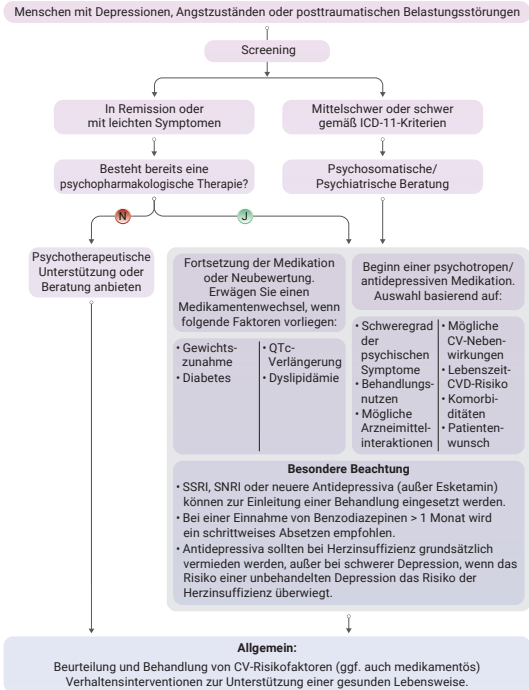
Menschen mit Depressionen, Angstzuständen oder posttraumatischen Belastungsstörungen

Screening

In Remission oder mit leichten Symptomen

Mittelschwer oder schwer gemäß ICD-11-Kriterien

Besteht bereits eine psychopharmakologische Therapie?

Psychosomatische/ Psychiatrische Beratung

N

J

Psychotherapeutische Unterstützung oder Beratung anbieten

Fortsetzung der Medikation oder Neubewertung. Erwägen Sie einen Medikamentenwechsel, wenn folgende Faktoren vorliegen:

• Gewichtszunahme
• Diabetes

• QTc-Verlängerung
• Dyslipidämie

Beginn einer psychotropen/ antidepressiven Medikation. Auswahl basierend auf:

• Schweregrad der psychischen Symptome
• Behandlungsnutzen
• Mögliche Arzneimittelinteraktionen

• Mögliche CV-Nebenwirkungen
• Lebenszeit-CVD-Risiko
• Komorbiditäten
• Patientenwunsch

Besondere Beachtung
• SSRI, SNRI oder neuere Antidepressiva (außer Esketamin) können zur Einleitung einer Behandlung eingesetzt werden.
• Bei einer Einnahme von Benzodiazepinen > 1 Monat wird ein schrittweises Absetzen empfohlen.
• Antidepressiva sollten bei Herzinsuffizienz grundsätzlich vermieden werden, außer bei schwerer Depression, wenn das Risiko einer unbehandelten Depression das Risiko der Herzinsuffizienz überwiegt.

Allgemein:
Beurteilung und Behandlung von CV-Risikofaktoren (ggf. auch medikamentös)
Verhaltensinterventionen zur Unterstützung einer gesunden Lebensweise.